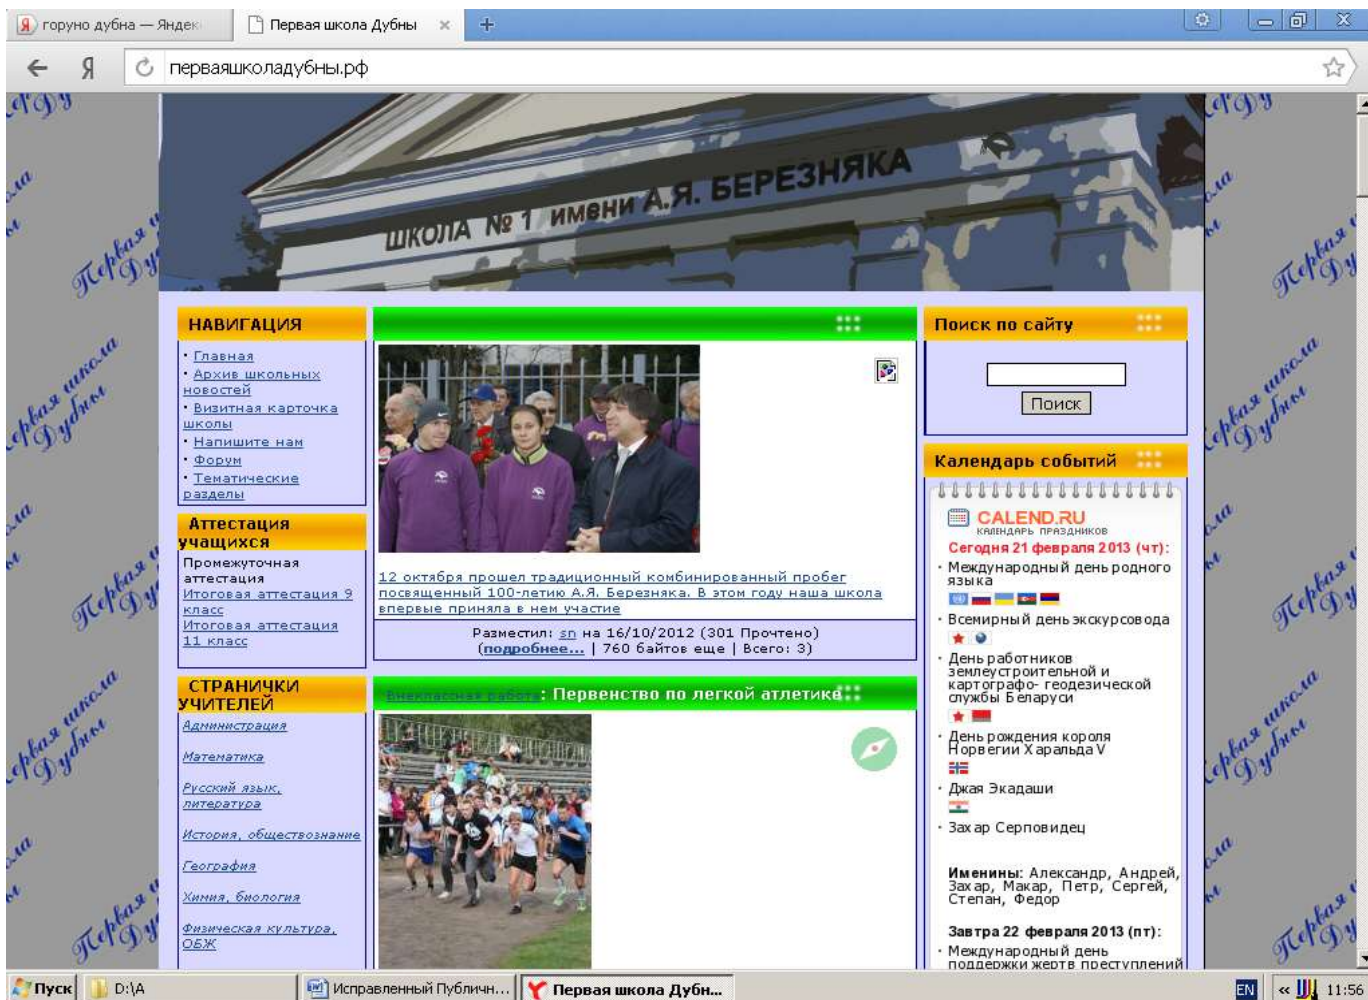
горуно дубна — Яндекс
Первая школа Дубны
первая школадубны.рф

ШКОЛА № 1 ИМЕНИ А.Я. БЕРЕЗНЯКА

НАВИГАЦИЯ
· Главная
· Архив школьных новостей
· Визитная карточка школы
· Напишите нам
· Форум
· Тематические разделы

Аттестация учащихся
Промежуточная аттестация
Итоговая аттестация 9 класс
Итоговая аттестация 11 класс

СТРАНИЧКИ УЧИТЕЛЕЙ
Администрация
Математика
Русский язык, литература
История, обществознание
География
Химия, биология
Физическая культура, ОБЖ

12 октября прошел традиционный комбинированный пробег посвященный 100-летию А.Я. Березняка. В этом году наша школа впервые приняла в нем участие
Разместил: sn на 16/10/2012 (301 Прочтено)
(подробнее... | 760 байтов еще | Всего: 3)

Внеклассная работа: Первенство по легкой атлетике

Поиск по сайту
Поиск

Календарь событий
CALEND.RU
календарь праздников
Сегодня 21 февраля 2013 (чт):
· Международный день родного языка
· Всемирный день экскурсовода
· День работников землеустроительной и картографо- геодезической службы Беларуси
· День рождения короля Норвегии Харальда V
· Джая Экадаши
· Захар Серповидец

Именины: Александр, Андрей, Захар, Макар, Петр, Сергей, Степан, Федор

Завтра 22 февраля 2013 (пт):
· Международный день поддержки жертв преступлений

Пуск
D:\A
Исправленный Публичн...
Первая школа Дубн...
EN
11:56